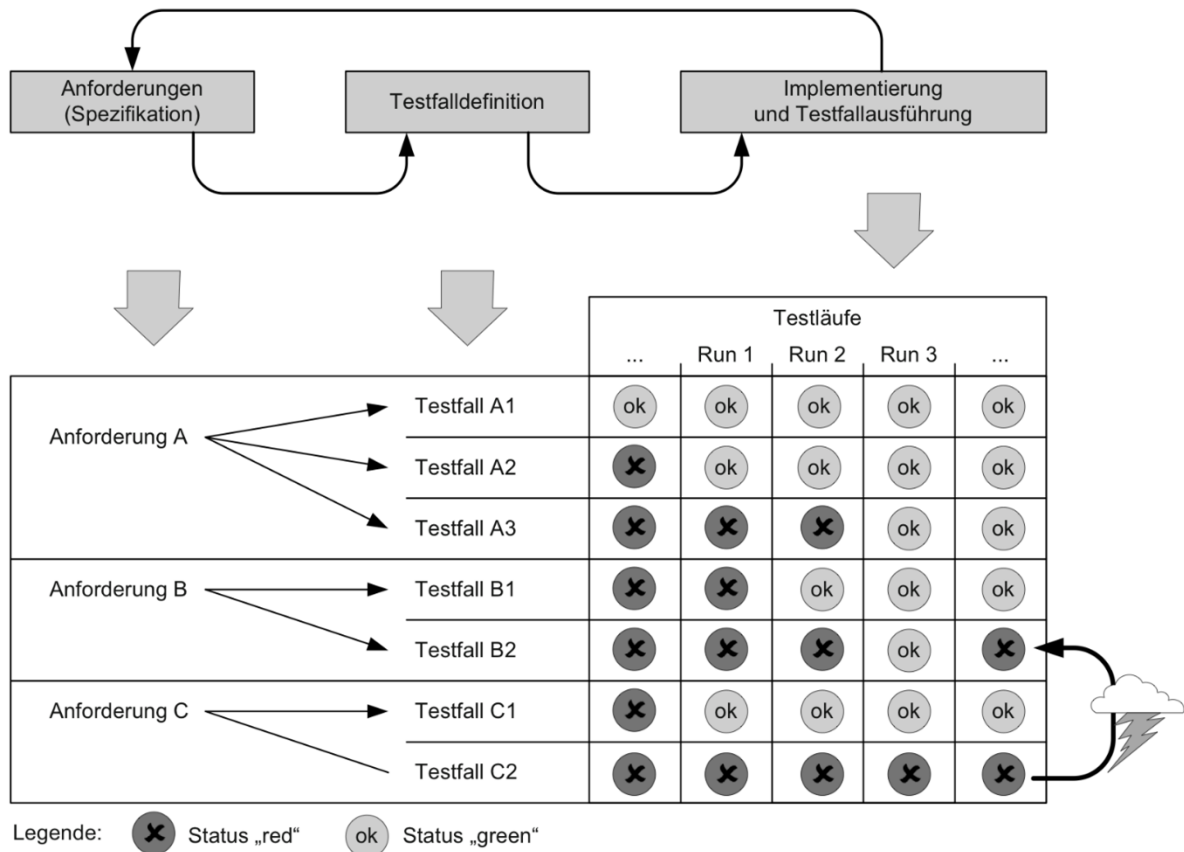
Anforderungen (Spezifikation)

Testfalldefinition

Implementierung und Testfallausführung

| | | Testläufe | | | | |
|---|---|---|---|---|---|---|
| | | ... | Run 1 | Run 2 | Run 3 | ... |
| Anforderung A | Testfall A1 | ok | ok | ok | ok | ok |
| | Testfall A2 | ✗ | ok | ok | ok | ok |
| | Testfall A3 | ✗ | ✗ | ✗ | ok | ok |
| Anforderung B | Testfall B1 | ✗ | ✗ | ok | ok | ok |
| | Testfall B2 | ✗ | ✗ | ✗ | ok | ✗ |
| Anforderung C | Testfall C1 | ✗ | ok | ok | ok | ok |
| | Testfall C2 | ✗ | ✗ | ✗ | ✗ | ✗ |

Legende: ✗ Status „red“ ok Status „green“